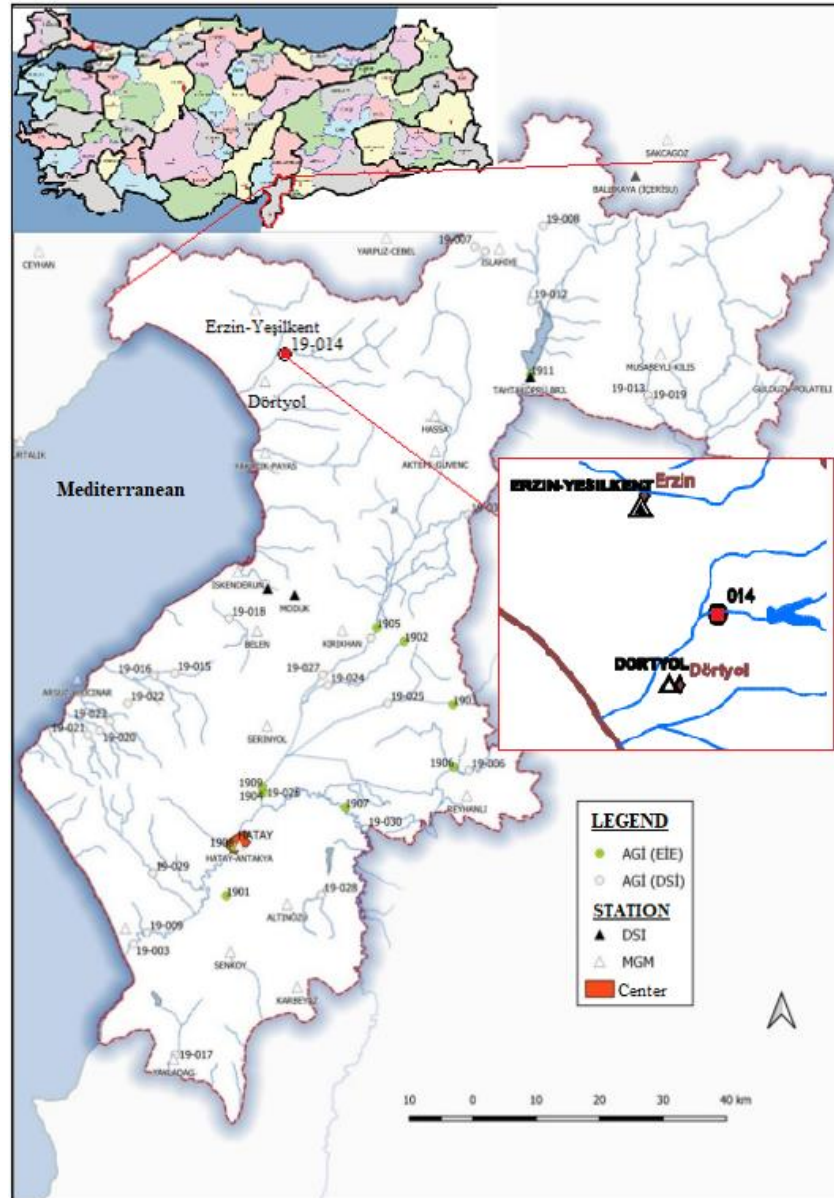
SAKCAGOZ
BALIKKAYA (İÇERİSU)
19-008
19-007
YARPUZ-CEBEL
ISLAHIYE
CEYHAN
19-012
Erzin-Yeşilkent
19-014
1911
TAHTAKOPRU BRJ.
MUSABEYLI-KILIS
19-013
19-019
GULDUZU-POLATELI
Dörtyol
HASSA
AKTEPE-GUVENC
YAKACIK-PAYAS
Mediterranean
ERZIN-YESILKENT
Erzin
014
DORTYOL
Dörtyol
ISKENDERUN
MODUK
19-018
BELEN
1905
KIRIKHAN
1902
19-016
19-015
19-027
ARSUZ-KOCINAR
19-022
19-024
19-025
1903
19-023
19-021
19-020
SERINYOL
1906
19-006
1909
1904
19-026
1907
REYHANLI
19-030
HATAY
1908
HATAY-ANTAKYA
19-029
1901
19-028
ALTINOZU
19-009
19-003
SENKOY
KARBEYAZ
19-017
YAYLADAG
LEGEND
AGİ (EİE)
AGİ (DSİ)
STATION
DSI
MGM
Center
10 0 10 20 30 40 km